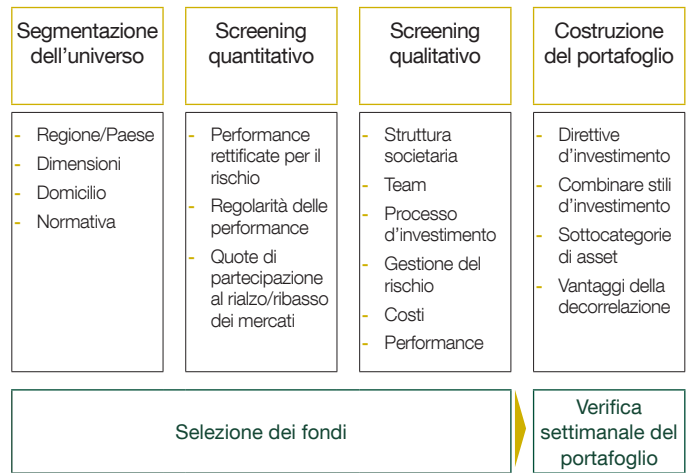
Segmentazione dell'universo

- Regione/Paese
- Dimensioni
- Domicilio
- Normativa

Screening quantitativo

- Performance rettificate per il rischio
- Regolarità delle performance
- Quote di partecipazione al rialzo/ribasso dei mercati

Screening qualitativo

- Struttura societaria
- Team
- Processo d'investimento
- Gestione del rischio
- Costi
- Performance

Costruzione del portafoglio

- Direttive d'investimento
- Combinare stili d'investimento
- Sottocategorie di asset
- Vantaggi della decorrelazione

Selezione dei fondi

Verifica settimanale del portafoglio